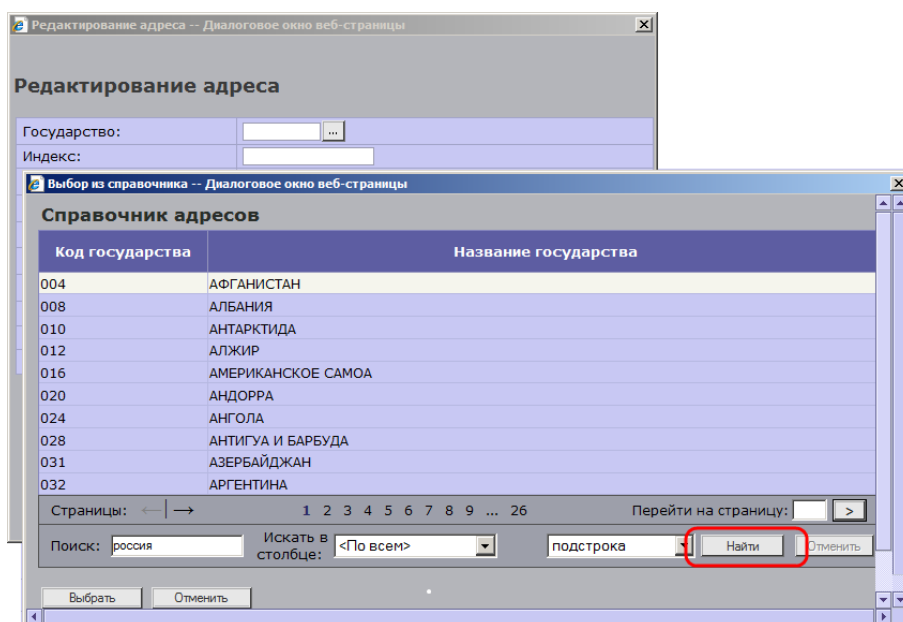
Редактирование адреса -- Диалоговое окно веб-страницы

Редактирование адреса

Государство: ...
Индекс:

Выбор из справочника -- Диалоговое окно веб-страницы

Справочник адресов

| Код государства | Название государства |
|---|---|
| 004 | АФГАНИСТАН |
| 008 | АЛБАНИЯ |
| 010 | АНТАРКТИДА |
| 012 | АЛЖИР |
| 016 | АМЕРИКАНСКОЕ САМОА |
| 020 | АНДОРРА |
| 024 | АНГОЛА |
| 028 | АНТИГУА И БАРБУДА |
| 031 | АЗЕРБАЙДЖАН |
| 032 | АРГЕНТИНА |

Страницы: ⟵| ⟶ 1 2 3 4 5 6 7 8 9 ... 26 Перейти на страницу: >

Поиск: россия Искать в столбце: <По всем> подстрока Найти Отменить

Выбрать Отменить